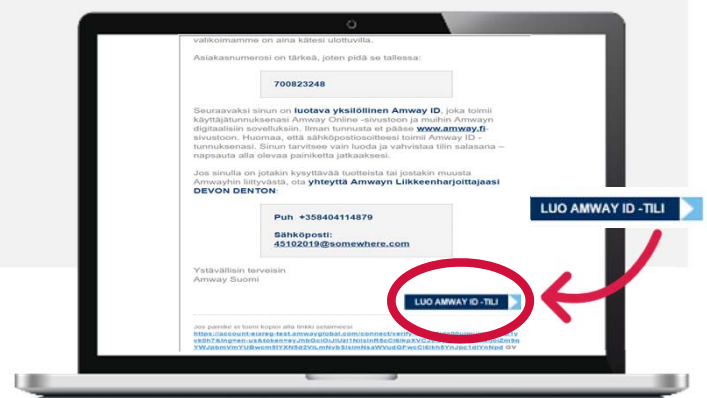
valikoimamme on aina käsesi ulottuvilla.

Asiakasnumerosi on tärkeä, joten pidä se tallessa:

700823248

Seuraavaksi sinun on **luotava yksilöllinen Amway ID**, joka toimii käyttäjätunnuksenasi Amway Online -sivustoon ja muihin Amwayn digitaalisiin sovelluksiin. Ilman tunnusta et pääse **www.amway.fi**-sivustoon. Huomaa, että sähköpostiosoitteesi toimii Amway ID -tunnuksenasi. Sinun tarvitsee vain luoda ja vahvistaa tiin salasana – napsauta alla olevaa painiketta jatkaaksesi.

Jos sinulla on jotakin kysyttävää tuotteista tai jostakin muusta Amwayhin liittyvästä, ota **yhteyttä Amwayn Liikkeenharjoittajaasi DEVON DENTON**:

Puh +358404114879

Sähköposti:
45102019@somewhere.com

Ystävällisin terveisin
Amway Suomi

LUO AMWAY ID -TILI

LUO AMWAY ID -TILI

Jos painike ei toimi kopioi alla linkki selaimeesi
https://account-starsg-test.amwayglobal.com/connect/verify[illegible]
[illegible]